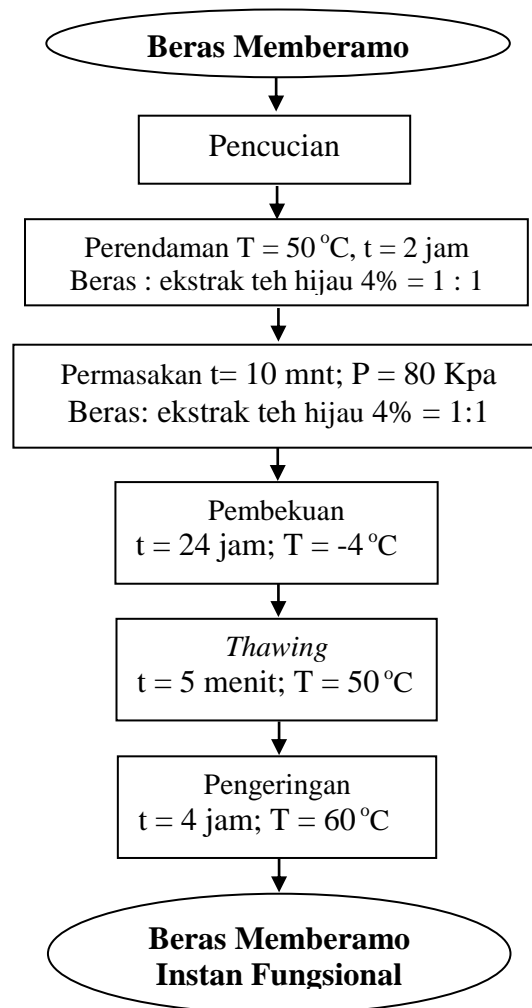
Beras Memberamo

Pencucian

Perendaman T = 50 $^{o}$C, t = 2 jam
Beras : ekstrak teh hijau 4% = 1 : 1

Permasakan t= 10 mnt; P = 80 Kpa
Beras: ekstrak teh hijau 4% = 1:1

Pembekuan
t = 24 jam; T = -4 $^{o}$C

Thawing
t = 5 menit; T = 50 $^{o}$C

Pengeringan
t = 4 jam; T = 60 $^{o}$C

Beras Memberamo
Instan Fungsional